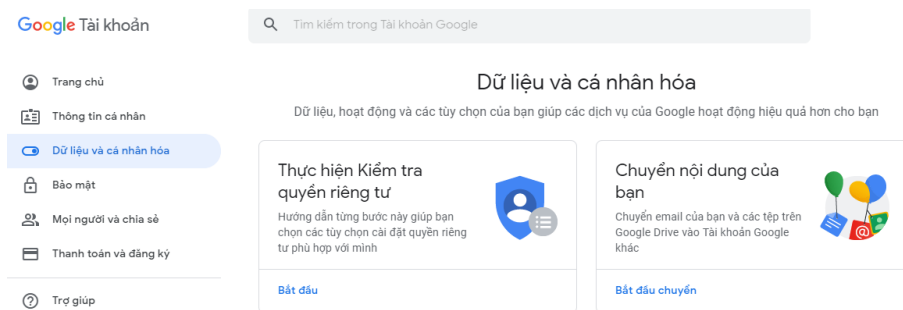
Google Tài khoản

Tìm kiếm trong Tài khoản Google

Trang chủ
Thông tin cá nhân
Dữ liệu và cá nhân hóa
Bảo mật
Mọi người và chia sẻ
Thanh toán và đăng ký
Trợ giúp

Dữ liệu và cá nhân hóa

Dữ liệu, hoạt động và các tùy chọn của bạn giúp các dịch vụ của Google hoạt động hiệu quả hơn cho bạn

Thực hiện Kiểm tra quyền riêng tư

Hướng dẫn từng bước này giúp bạn chọn các tùy chọn cài đặt quyền riêng tư phù hợp với mình

Bắt đầu

Chuyển nội dung của bạn

Chuyển email của bạn và các tệp trên Google Drive vào Tài khoản Google khác

Bắt đầu chuyển